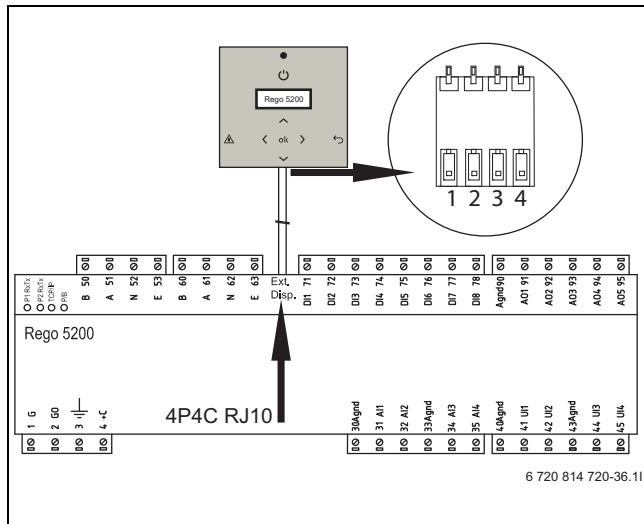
Rego 5200

ok

1 2 3 4

P1 RxTx
P2 RxTx
TCP/IP
P/B

B 50
A 51
N 52
E 53
B 60
A 61
N 62
E 63
Ext. Disp.
DI1 71
DI2 72
DI3 73
DI4 74
DI5 75
DI6 76
DI7 77
DI8 78
Agnd 90
AO1 91
AO2 92
AO3 93
AO4 94
AO5 95

Rego 5200

1 G
2 G0
3
4 +C

4P4C RJ10

30 Agnd
31 AI1
32 AI2
33 Agnd
34 AI3
35 AI4
40 Agnd
41 UI1
42 UI2
43 Agnd
44 UI3
45 UI4

6 720 814 720-36.1I